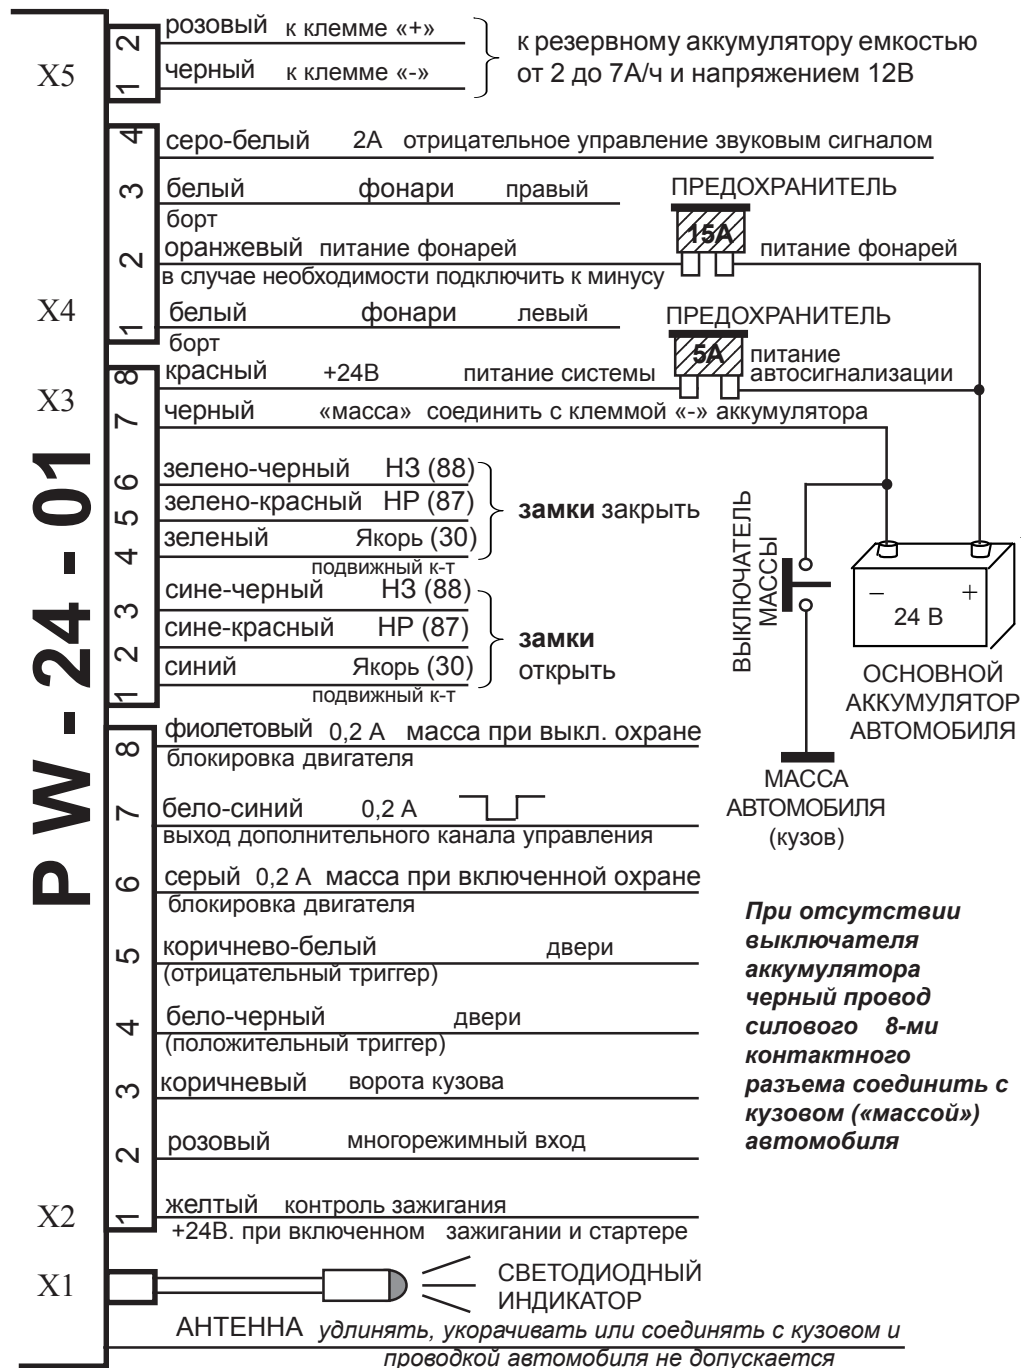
X5
2 розовый к клемме «+»
1 черный к клемме «-»
к резервному аккумулятору емкостью от 2 до 7А/ч и напряжением 12В

4 серо-белый 2А отрицательное управление звуковым сигналом
3 белый фонари правый борт
ПРЕДОХРАНИТЕЛЬ
15А
2 оранжевый питание фонарей
в случае необходимости подключить к минусу
питание фонарей
X4
1 белый фонари левый борт
ПРЕДОХРАНИТЕЛЬ
5А
8 красный +24В питание системы
питание автосигнализации
X3
7 черный «масса» соединить с клеммой «-» аккумулятора
6 зелено-черный НЗ (88)
5 зелено-красный НР (87)
4 зеленый Якорь (30)
подвижный к-т
замки закрыть
3 сине-черный НЗ (88)
2 сине-красный НР (87)
1 синий Якорь (30)
подвижный к-т
замки открыть
ВЫКЛЮЧАТЕЛЬ МАССЫ
24 В
ОСНОВНОЙ АККУМУЛЯТОР АВТОМОБИЛЯ
МАССА АВТОМОБИЛЯ (кузов)

PW - 24 - 01

8 фиолетовый 0,2 А масса при выкл. охране
блокировка двигателя
7 бело-синий 0,2 А
выход дополнительного канала управления
6 серый 0,2 А масса при включенной охране
блокировка двигателя
5 коричнево-белый двери
(отрицательный триггер)
4 бело-черный двери
(положительный триггер)
3 коричневый ворота кузова
2 розовый многорежимный вход
X2
1 желтый контроль зажигания
+24В. при включенном зажигании и стартере

*При отсутствии выключателя аккумулятора черный провод силового 8-ми контактного разъема соединить с кузовом («массой») автомобиля*

X1
СВЕТОДИОДНЫЙ ИНДИКАТОР
АНТЕННА *удлинять, укорачивать или соединять с кузовом и проводкой автомобиля не допускается*